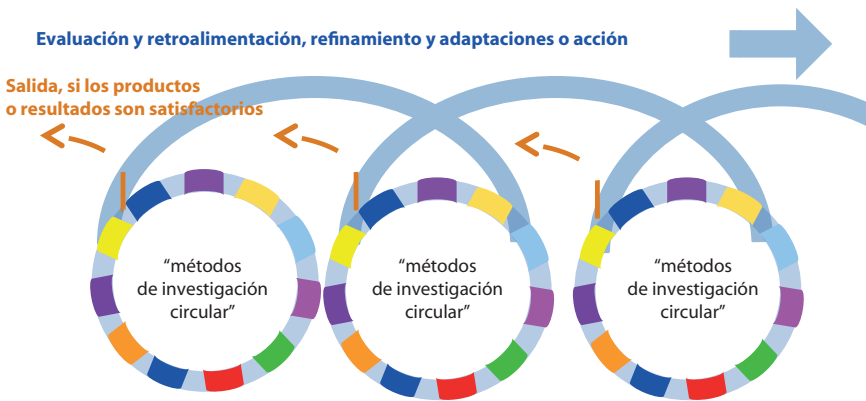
Evaluación y retroalimentación, refinamiento y adaptaciones o acción

Salida, si los productos o resultados son satisfactorios

“métodos de investigación circular”

“métodos de investigación circular”

“métodos de investigación circular”